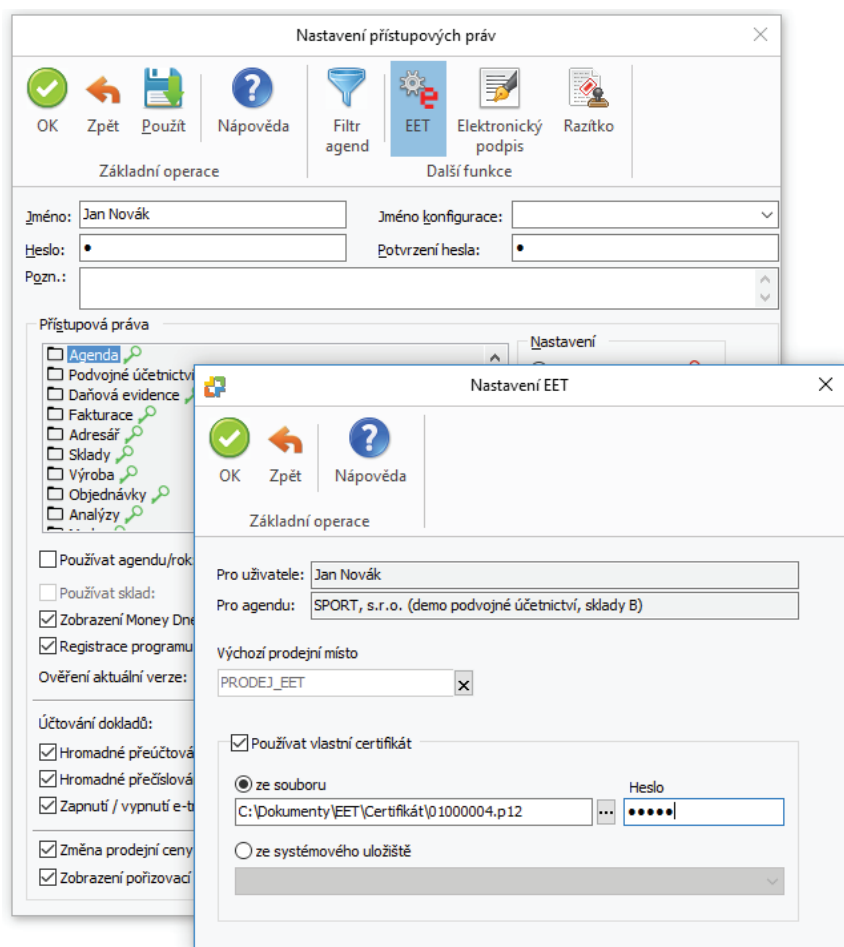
Nastavení přístupových práv

OK
Zpět
Použít
Nápověda
Základní operace
Filtr agend
EET
Elektronický podpis
Razítko
Další funkce

Jméno: Jan Novák
Jméno konfigurace:
Heslo: •
Potvrzení hesla: •
Pozn.:

Přístupová práva
Agenda
Podvojné účetnictví
Daňová evidence
Fakturace
Adresář
Sklady
Výroba
Objednávky
Analýzy

Nastavení

Používat agendu/rok
Používat sklad:
Zobrazení Money Dne
Registrace programu
Ověření aktuální verze:
Účtování dokladů:
Hromadné přeúčtová
Hromadné přečíslová
Zapnutí / vypnutí e-t
Změna prodejní ceny
Zobrazení pořizovací

Nastavení EET

OK
Zpět
Nápověda
Základní operace

Pro uživatele: Jan Novák
Pro agendu: SPORT, s.r.o. (demo podvojné účetnictví, sklady B)
Výchozí prodejní místo
PRODEJ_EET
Používat vlastní certifikát
ze souboru
Heslo
C:\Dokumenty\EET\Certifikát\01000004.p12
•••••
ze systémového uložiště